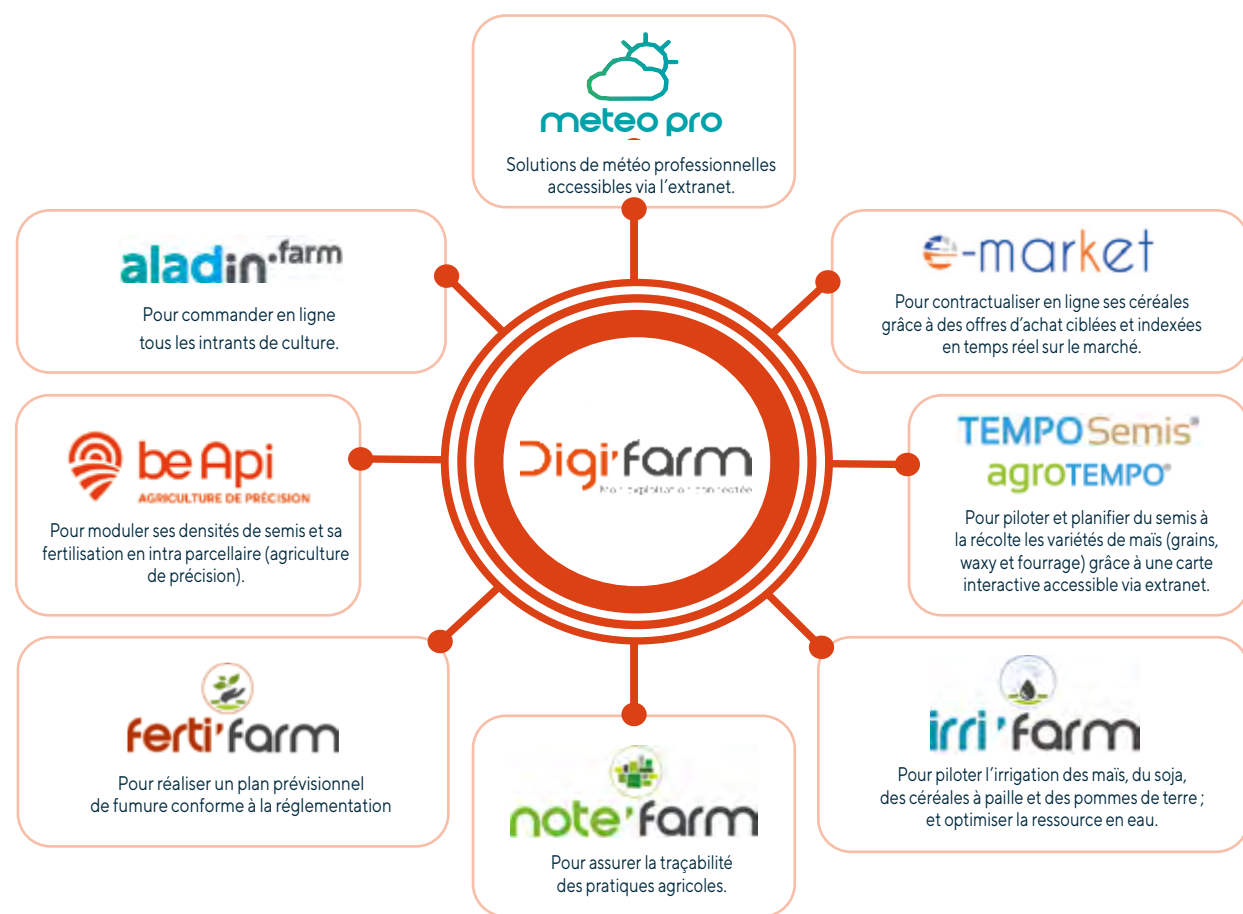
meteo pro
Solutions de météo professionnelles accessibles via l'extranet.

aladin.farm
Pour commander en ligne tous les intrants de culture.

e-market
Pour contractualiser en ligne ses céréales grâce à des offres d'achat ciblées et indexées en temps réel sur le marché.

be Api
AGRICULTURE DE PRÉCISION
Pour moduler ses densités de semis et sa fertilisation en intra parcellaire (agriculture de précision).

Digi'farm
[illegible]

TEMPOSemis®
agroTEMPO®
Pour piloter et planifier du semis à la récolte les variétés de maïs (grains, waxy et fourrage) grâce à une carte interactive accessible via extranet.

ferti'farm
Pour réaliser un plan prévisionnel de fumure conforme à la réglementation

note'farm
Pour assurer la traçabilité des pratiques agricoles.

irri'farm
Pour piloter l'irrigation des maïs, du soja, des céréales à paille et des pommes de terre ; et optimiser la ressource en eau.